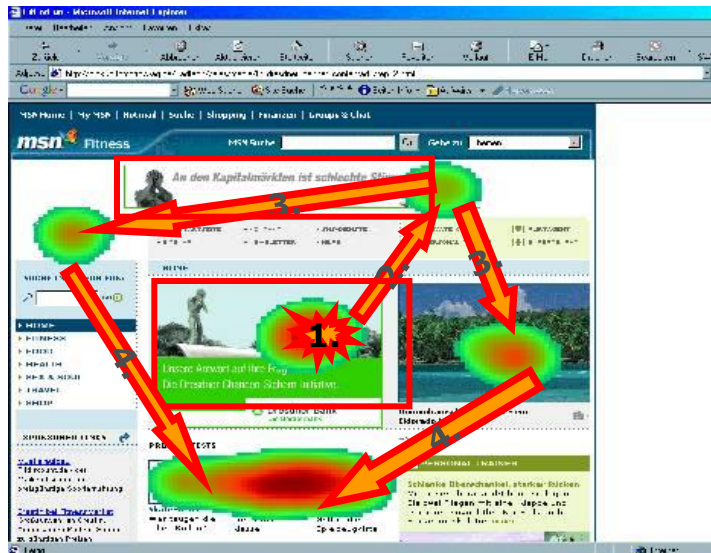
Datei Bearbeiten Ansicht Favoriten Extras

Zurück Vorwärts Abbrechen Aktualisieren Startseite Suchen Favoriten Verlauf E-Mail Drucken Bearbeiten

Adresse

Google

MSN Home | My MSN | Hotmail | Suche | Shopping | Finanzen | Groups & Chat

msn Fitness

MSN Suche Los Gehe zu

An den Kapitalmärkten ist schlechte Stimmung

3.

2.

3.

1.

4.

4.

HOME
FITNESS
FOOD
HEALTH
RELAX & SOUL
TRAVEL
SHOP

Unsere Antwort auf Ihre Frage:
Die Dresdner Chancen Sichern Initiative.

Dresdner Bank

PRODUKTTESTS

PERSONAL TRAINER

Schlanke Oberschenkel, starker Rücken

Fertig